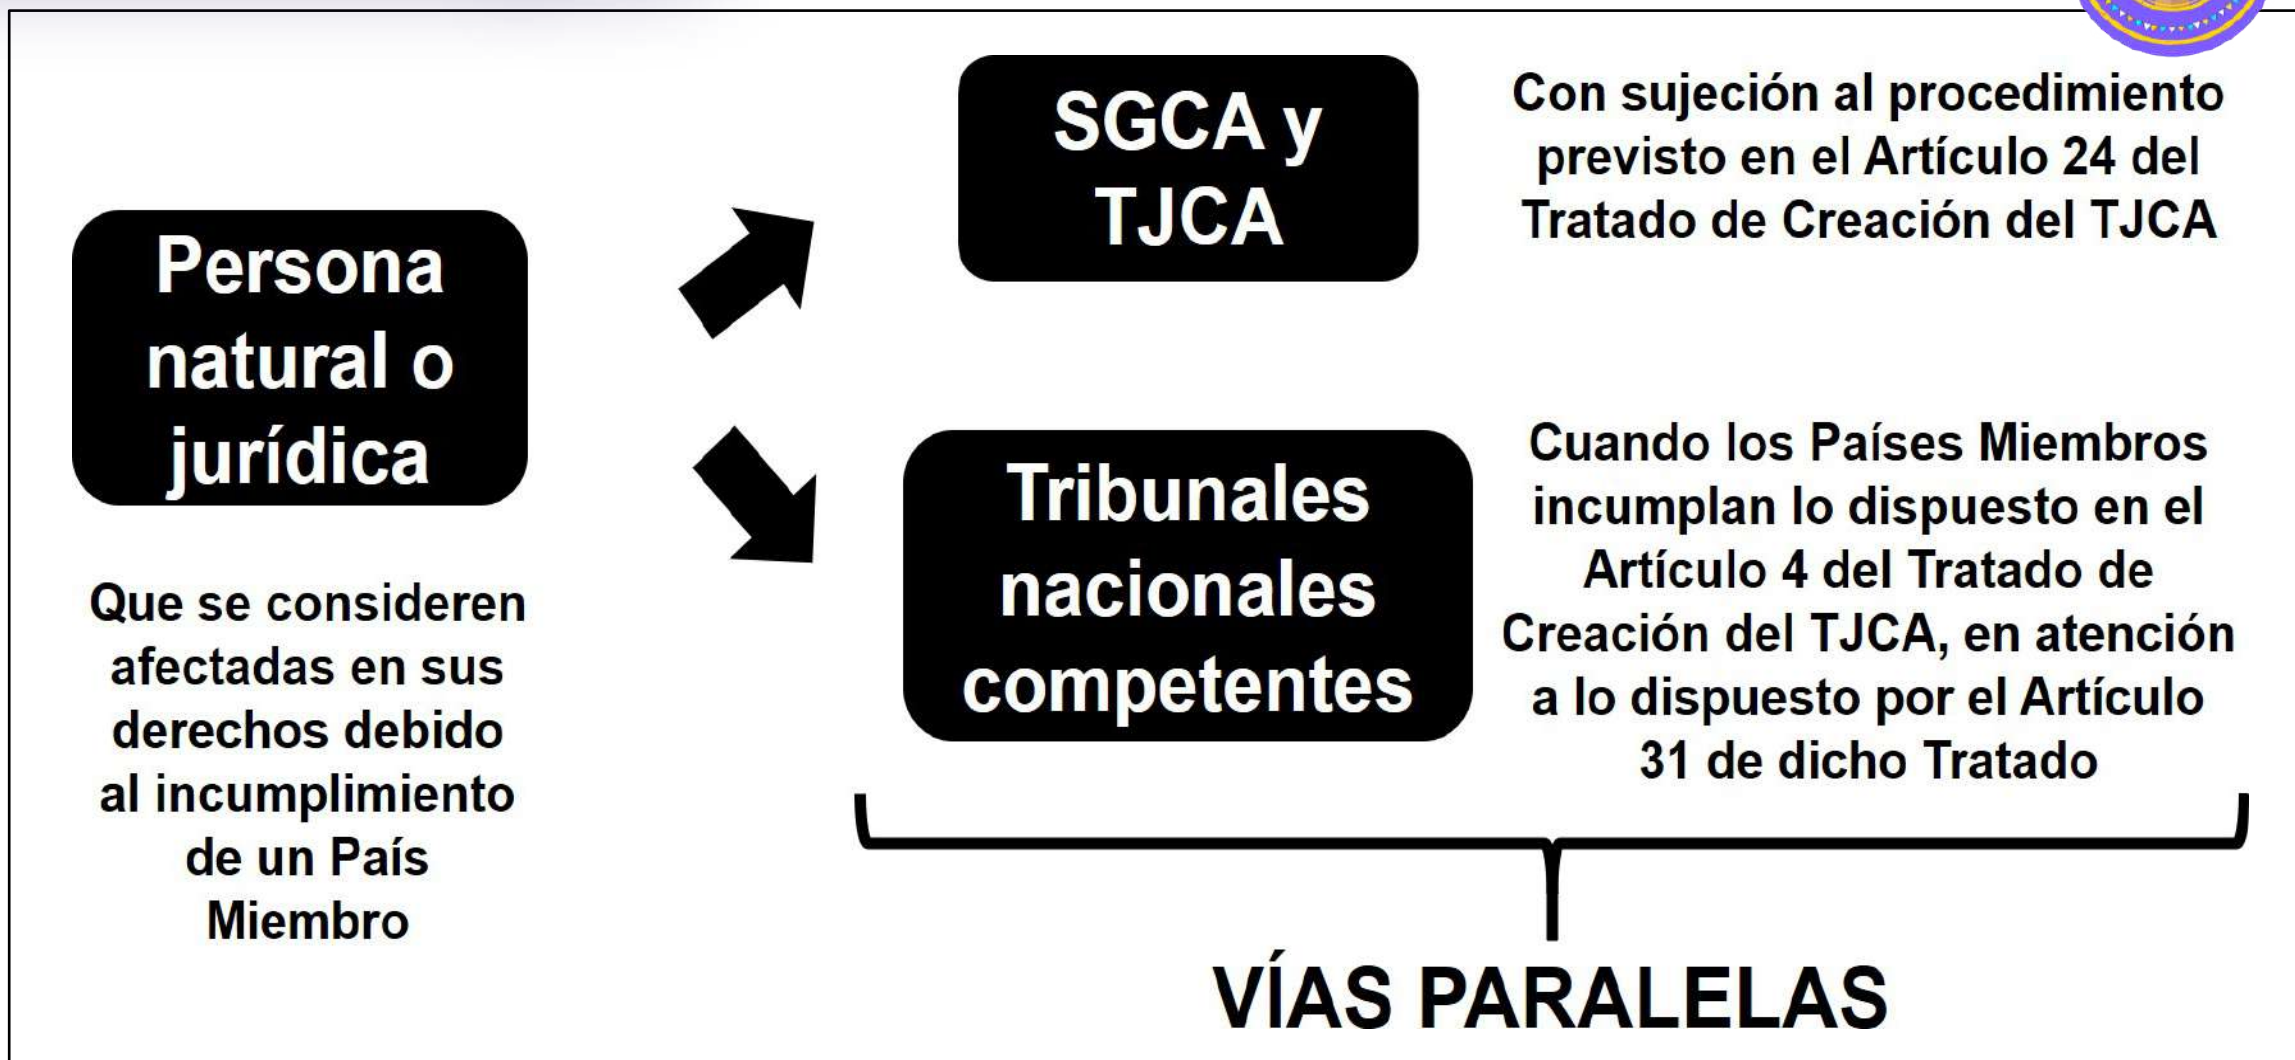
Persona natural o jurídica

Que se consideren afectadas en sus derechos debido al incumplimiento de un País Miembro

SGCA y TJCA

Con sujeción al procedimiento previsto en el Artículo 24 del Tratado de Creación del TJCA

Tribunales nacionales competentes

Cuando los Países Miembros incumplan lo dispuesto en el Artículo 4 del Tratado de Creación del TJCA, en atención a lo dispuesto por el Artículo 31 de dicho Tratado

VÍAS PARALELAS